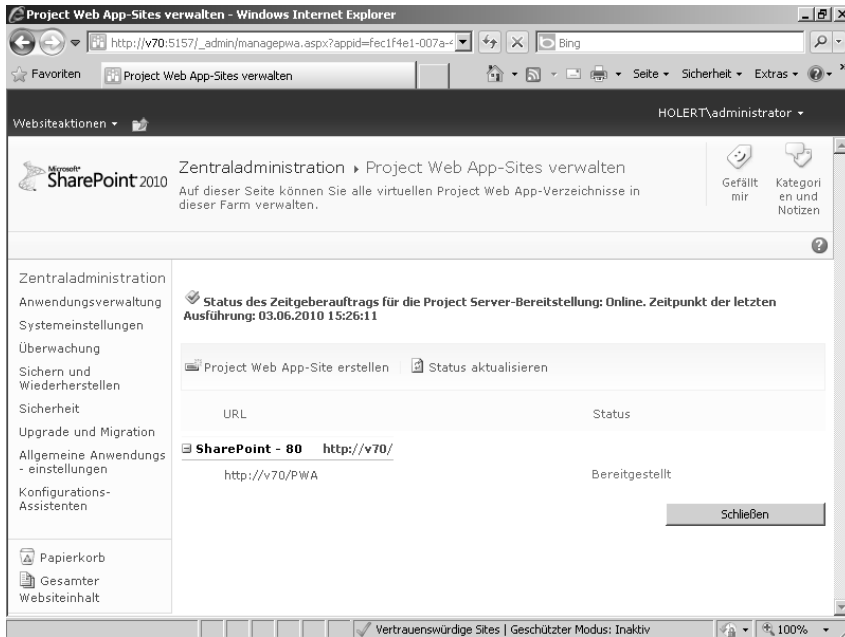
Project Web App-Sites verwalten - Windows Internet Explorer

http://v70:5157/_admin/managepwa.aspx?appid=fec1f4e1-007a-

Bing

Favoriten

Project Web App-Sites verwalten

Seite ▾ Sicherheit ▾ Extras ▾

Websiteaktionen ▾

HOLERT\administrator ▾

Microsoft SharePoint 2010

Zentraladministration ▸ Project Web App-Sites verwalten

Auf dieser Seite können Sie alle virtuellen Project Web App-Verzeichnisse in dieser Farm verwalten.

Gefällt mir

Kategorien und Notizen

Zentraladministration

Anwendungsverwaltung

Systemeinstellungen

Überwachung

Sichern und Wiederherstellen

Sicherheit

Upgrade und Migration

Allgemeine Anwendungseinstellungen

Konfigurations-Assistenten

Papierkorb

Gesamter Websiteinhalt

Status des Zeitgeberauftrags für die Project Server-Bereitstellung: Online. Zeitpunkt der letzten Ausführung: 03.06.2010 15:26:11

Project Web App-Site erstellen | Status aktualisieren

URL

Status

⊟ SharePoint - 80 http://v70/

http://v70/PWA

Bereitgestellt

Schließen

Vertrauenswürdige Sites | Geschützter Modus: Inaktiv

100%